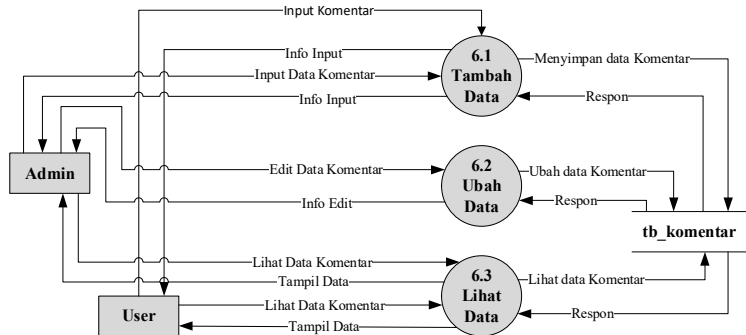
Input Komentar

Info Input

Input Data Komentar

Info Input

6.1 Tambah Data

Menyimpan data Komentar

Respon

Admin

Edit Data Komentar

Info Edit

6.2 Ubah Data

Ubah data Komentar

Respon

tb_komentar

Lihat Data Komentar

Tampil Data

Lihat Data Komentar

Tampil Data

6.3 Lihat Data

Lihat data Komentar

Respon

User